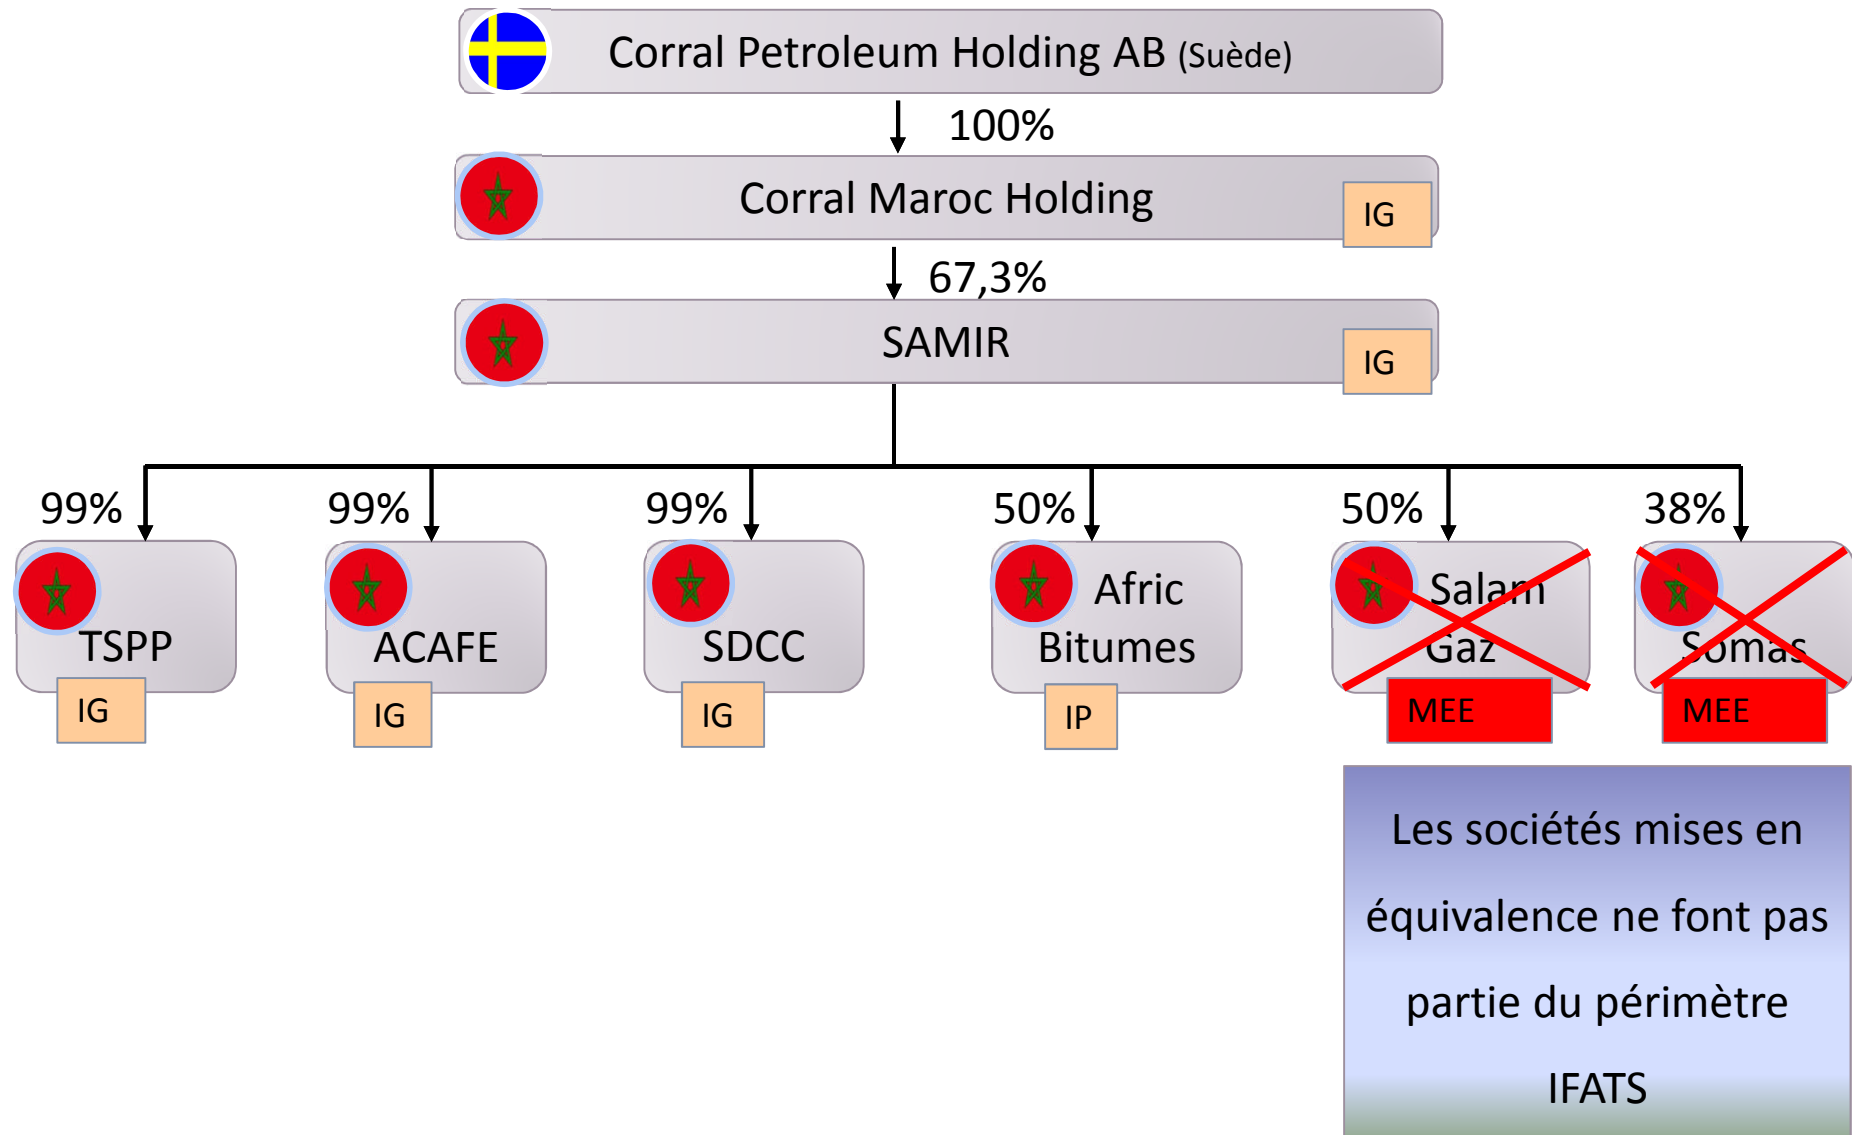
Corral Petroleum Holding AB (Suède)

100%

Corral Maroc Holding

IG

67,3%

SAMIR

IG

99%

TSPP

IG

99%

ACAFE

IG

99%

SDCC

IG

50%

Afric Bitumes

IP

50%

Salam Gaz

MEE

38%

Somas

MEE

Les sociétés mises en équivalence ne font pas partie du périmètre IFATS